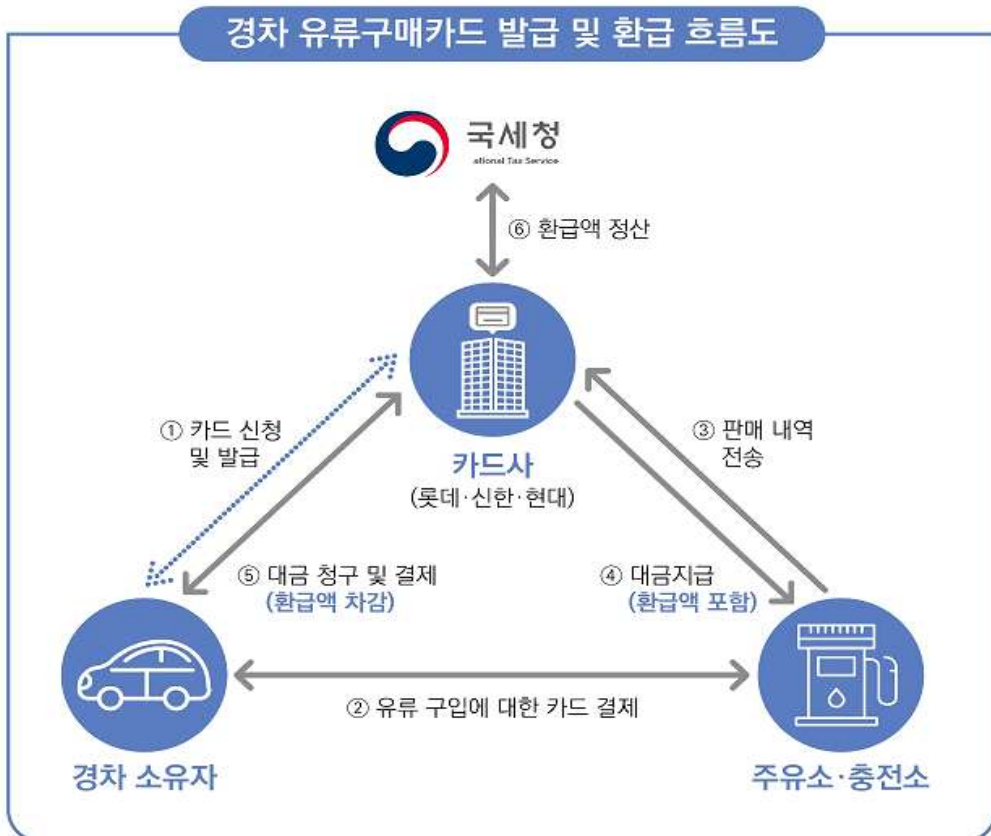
경차 유류구매카드 발급 및 환급 흐름도

국세청
ational Tax Service

⑥ 환급액 정산

카드사
(롯데·신한·현대)

① 카드 신청 및 발급

③ 판매 내역 전송

⑤ 대금 청구 및 결제
(환급액 차감)

④ 대금지급
(환급액 포함)

② 유류 구입에 대한 카드 결제

경차 소유자

주유소·충전소